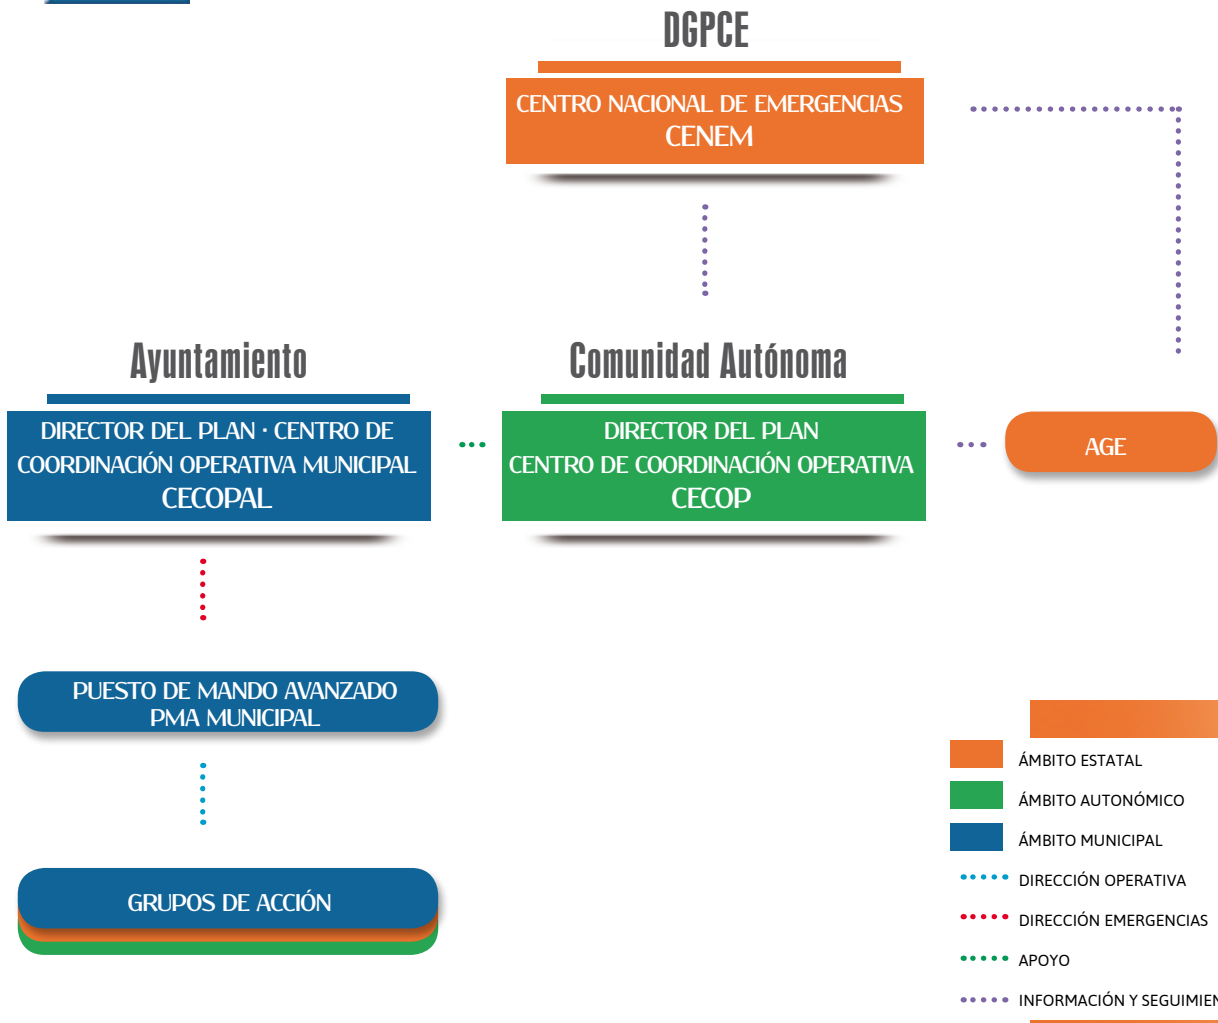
DGPCE

CENTRO NACIONAL DE EMERGENCIAS
CENEM

Ayuntamiento

DIRECTOR DEL PLAN · CENTRO DE COORDINACIÓN OPERATIVA MUNICIPAL
CECOPAL

Comunidad Autónoma

DIRECTOR DEL PLAN
CENTRO DE COORDINACIÓN OPERATIVA
CECOP

AGE

PUESTO DE MANDO AVANZADO
PMA MUNICIPAL

GRUPOS DE ACCIÓN

ÁMBITO ESTATAL
ÁMBITO AUTONÓMICO
ÁMBITO MUNICIPAL
DIRECCIÓN OPERATIVA
DIRECCIÓN EMERGENCIAS
APOYO
INFORMACIÓN Y SEGUIMIEN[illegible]